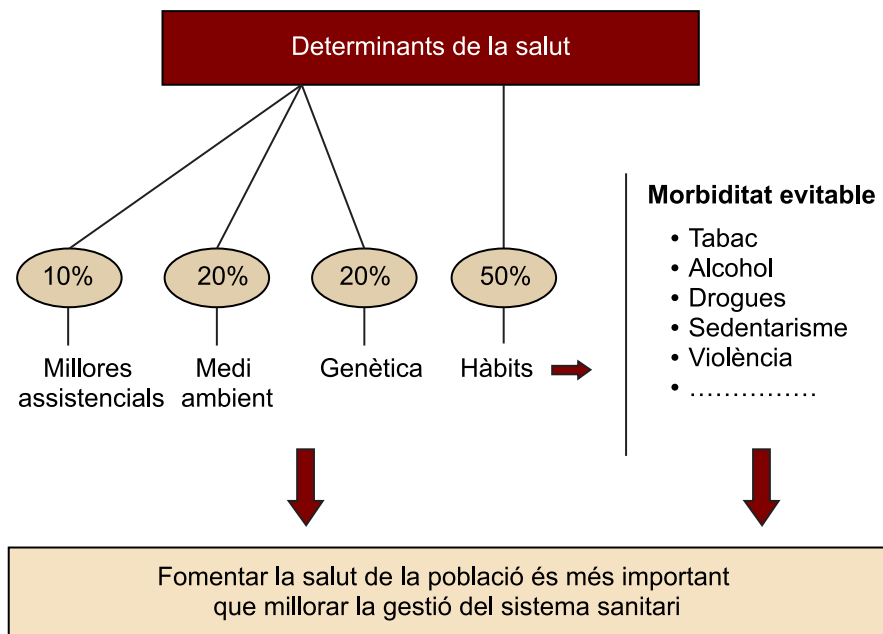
Determinants de la salut

10%
Millores assistencials

20%
Medi ambient

20%
Genètica

50%
Hàbits

**Morbiditat evitable**
• Tabac
• Alcohol
• Drogues
• Sedentarisme
• Violència
• ……………

Fomentar la salut de la població és més important que millorar la gestió del sistema sanitari